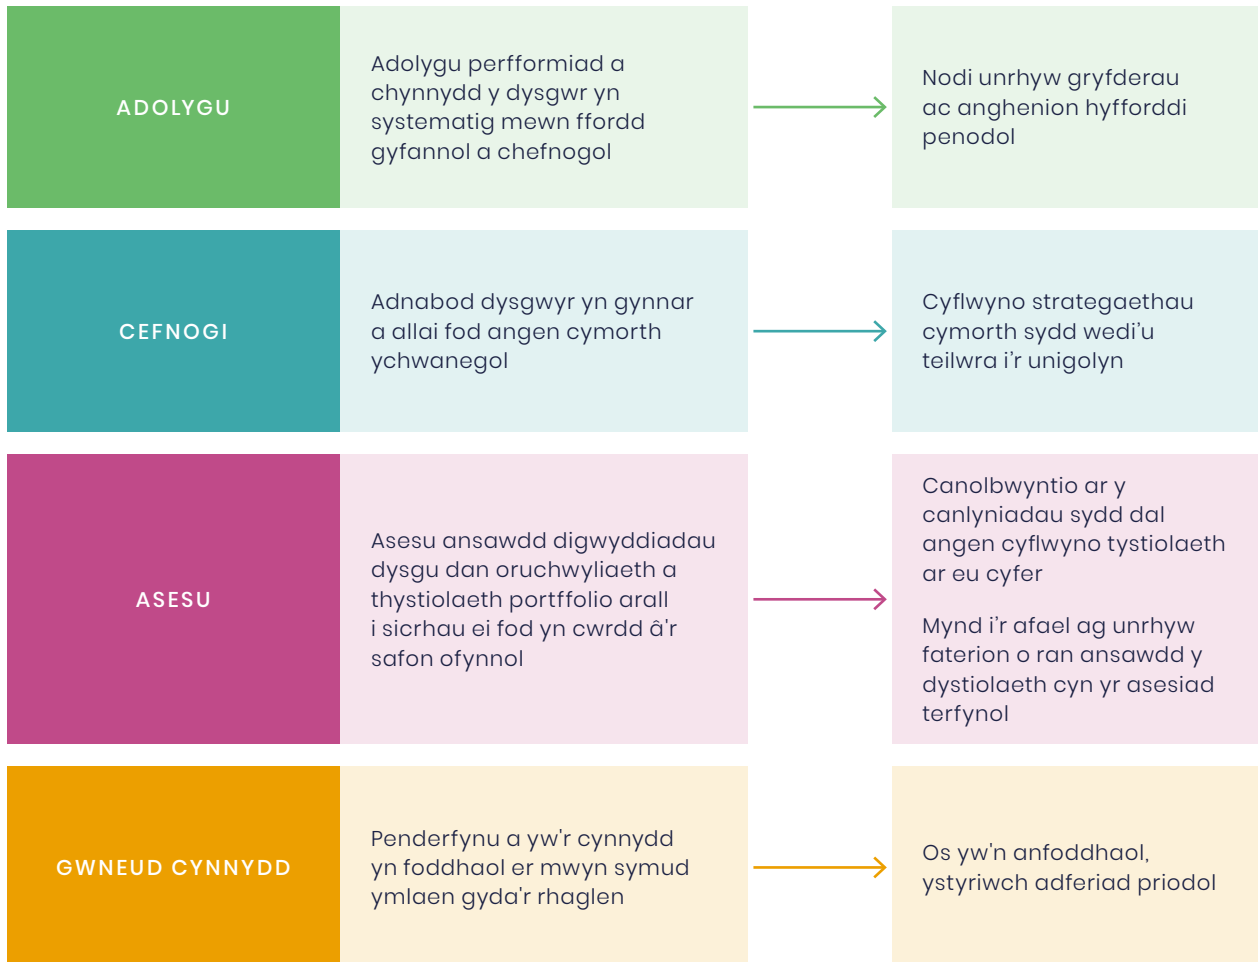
ADOLYGU

Adolygu perfformiad a chynnydd y dysgwr yn systematig mewn ffordd gyfannol a chefnogol

Nodi unrhyw gryfderau ac anghenion hyfforddi penodol

CEFNOGI

Adnabod dysgwyr yn gynnar a allai fod angen cymorth ychwanegol

Cyflwyno strategaethau cymorth sydd wedi'u teilwra i'r unigolyn

ASESU

Asesu ansawdd digwyddiadau dysgu dan oruchwyliaeth a thystiolaeth portffolio arall i sicrhau ei fod yn cwrdd â'r safon ofynnol

Canolbwyntio ar y canlyniadau sydd dal angen cyflwyno tystiolaeth ar eu cyfer

Mynd i'r afael ag unrhyw faterion o ran ansawdd y dystiolaeth cyn yr asesiad terfynol

GWNEUD CYNNYDD

Penderfynu a yw'r cynnydd yn foddhaol er mwyn symud ymlaen gyda'r rhaglen

Os yw'n anfoddhaol, ystyriwch adferiad priodol